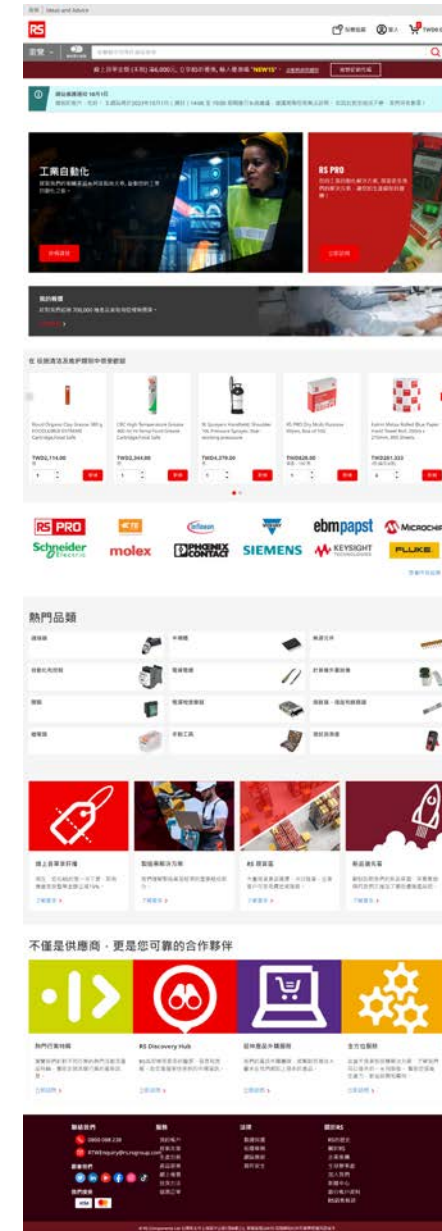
工業自動化

RS PRO

熱門品類

不僅是供應商，更是您可靠的合作夥伴

RS PRO
Schneider Electric
molex
Infineon
PHOENIX CONTACT
VISHAY
SIEMENS
ebmpapst
KEYSIGHT TECHNOLOGIES
MICROCHIP
FLUKE

RS Discovery Hub

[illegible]